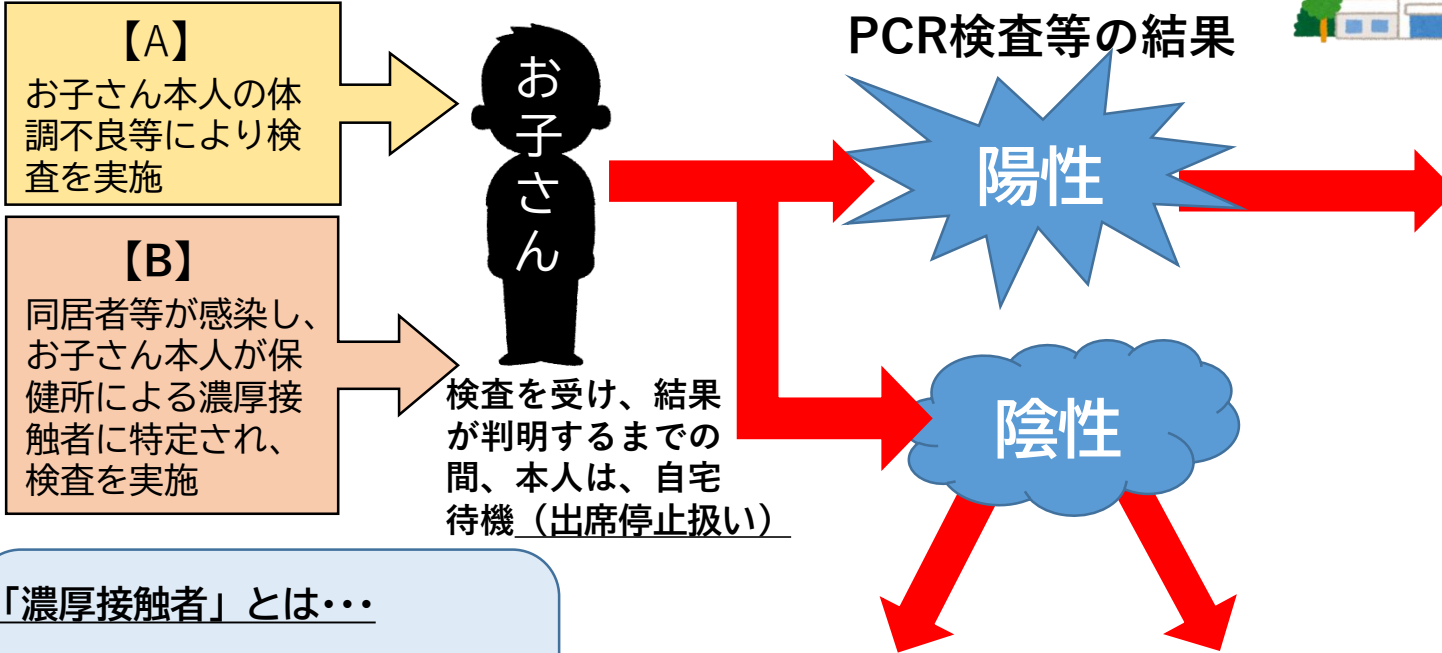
【A】
お子さん本人の体調不良等により検査を実施

【B】
同居者等が感染し、お子さん本人が保健所による濃厚接触者に特定され、検査を実施

お子さん

検査を受け、結果が判明するまでの間、本人は、自宅待機（出席停止扱い）

PCR検査等の結果

陽性

陰性

「濃厚接触者」とは･･･